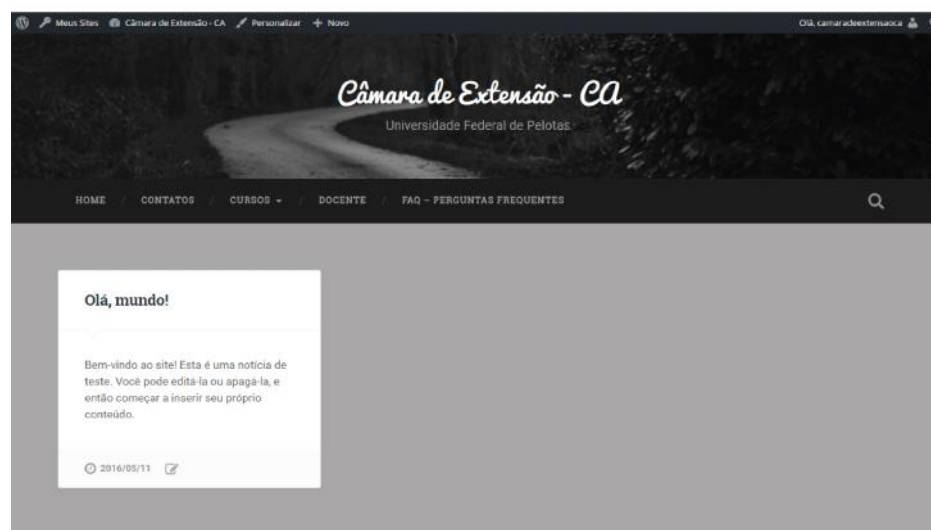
Meus Sites   Câmara de Extensão - CA   Personalizar   + Novo   Olá, camaradeextensaoca

Câmara de Extensão - CA
Universidade Federal de Pelotas

HOME / CONTATOS / CURSOS ▾ / DOCENTE / FAQ – PERGUNTAS FREQUENTES

Olá, mundo!

Bem-vindo ao site! Esta é uma notícia de teste. Você pode editá-la ou apagá-la, e então começar a inserir seu próprio conteúdo.

2016/05/11